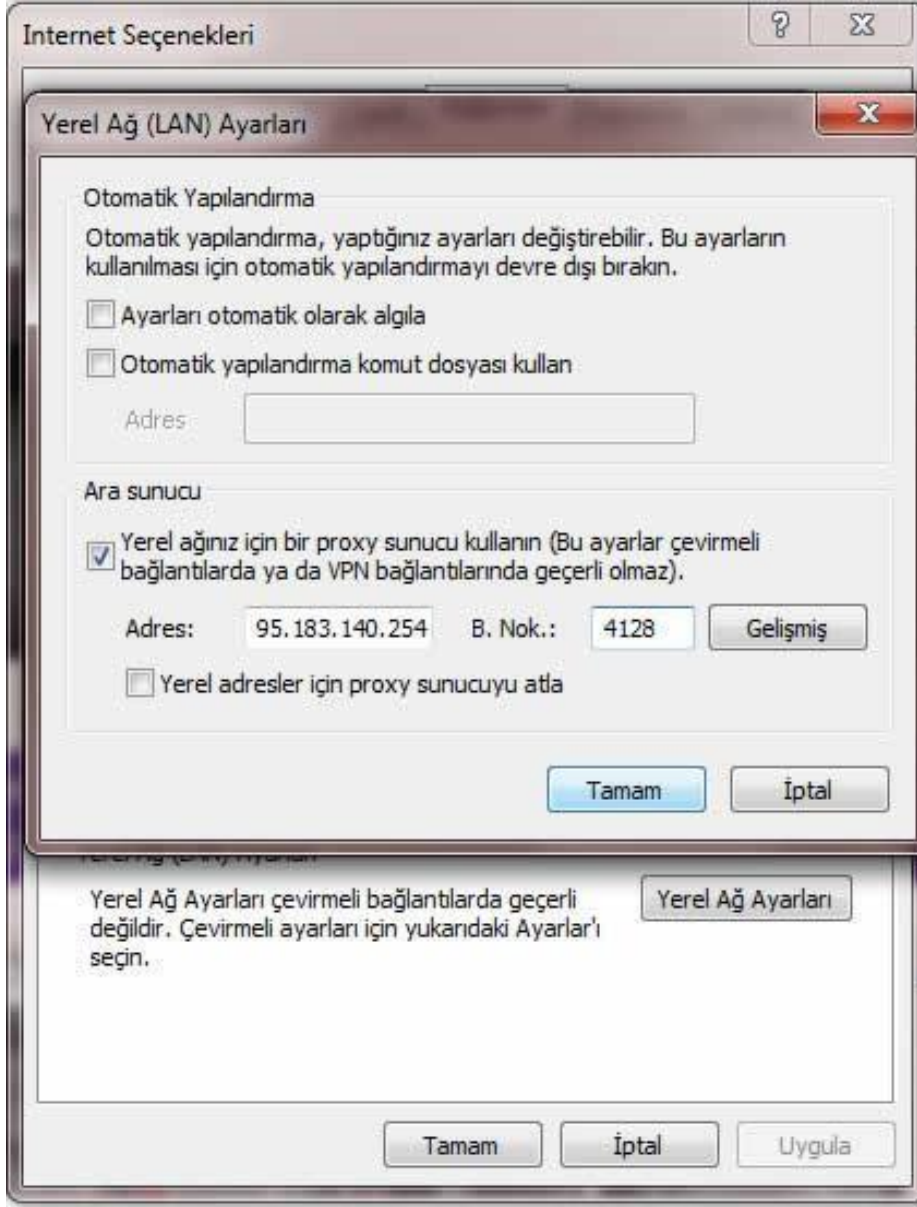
Internet Seçenekleri

?

Yerel Ağ (LAN) Ayarları

Otomatik Yapılandırma

Otomatik yapılandırma, yaptığınız ayarları değiştirebilir. Bu ayarların kullanılması için otomatik yapılandırmayı devre dışı bırakın.

Ayarları otomatik olarak algıla

Otomatik yapılandırma komut dosyası kullan

Adres

Ara sunucu

Yerel ağınız için bir proxy sunucu kullanın (Bu ayarlar çevirmeli bağlantılarda ya da VPN bağlantılarında geçerli olmaz).

Adres: 95.183.140.254 B. Nok.: 4128 Gelişmiş

Yerel adresler için proxy sunucuyu atla

Tamam İptal

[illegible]

Yerel Ağ Ayarları çevirmeli bağlantılarda geçerli değildir. Çevirmeli ayarları için yukarıdaki Ayarlar'ı seçin.

Yerel Ağ Ayarları

Tamam İptal Uygula